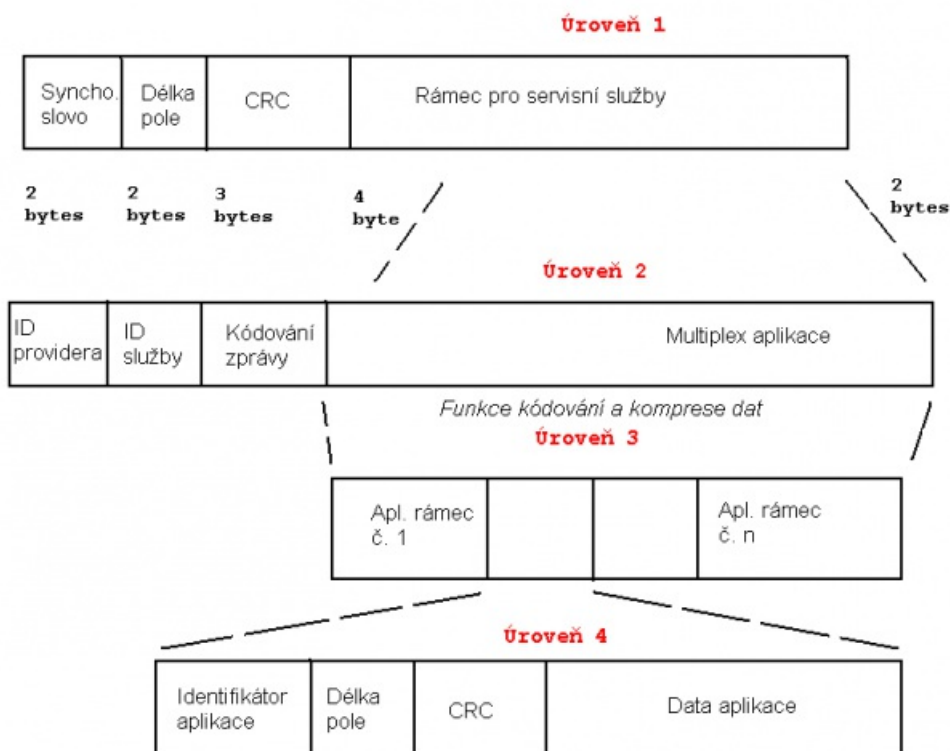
Úroveň 1

| Syncho. slovo | Délka pole | CRC | Rámec pro servisní služby |
|---|---|---|---|

2 bytes
2 bytes
3 bytes
4 byte
2 bytes

Úroveň 2

| ID providera | ID služby | Kódování zprávy | Multiplex aplikace |
|---|---|---|---|

Funkce kódování a komprese dat

Úroveň 3

| Apl. rámec č. 1 | | | Apl. rámec č. n |
|---|---|---|---|

Úroveň 4

| Identifikátor aplikace | Délka pole | CRC | Data aplikace |
|---|---|---|---|